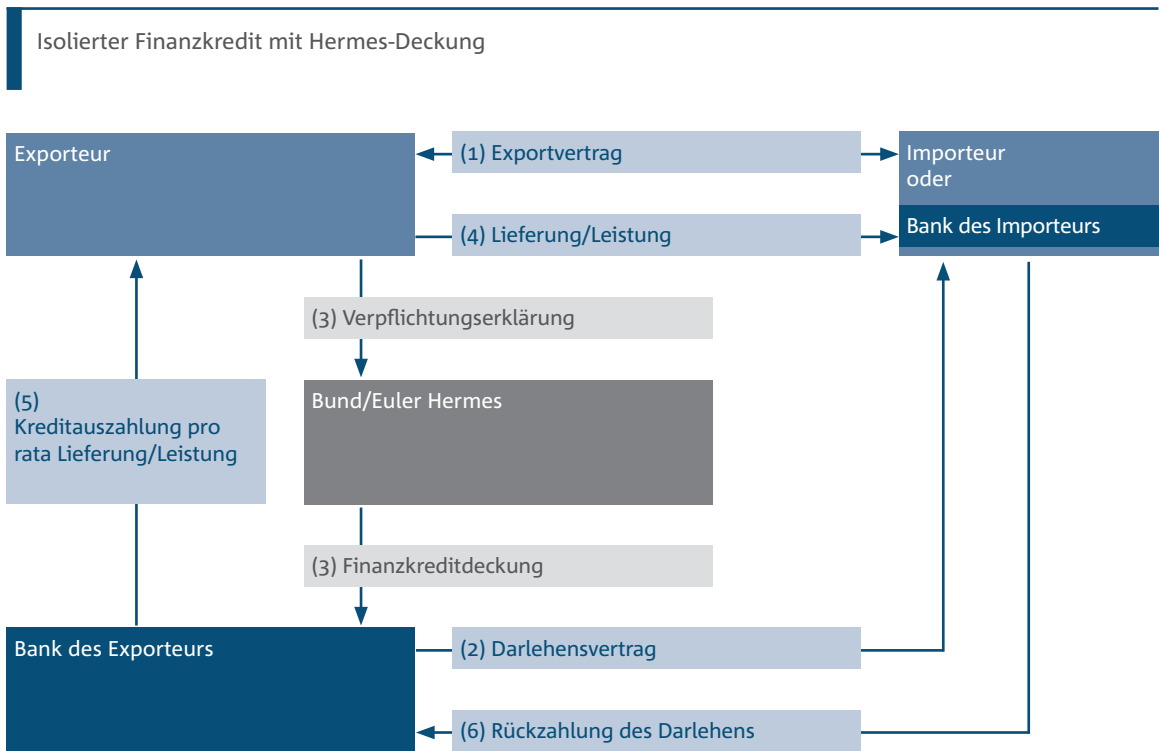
Isolierter Finanzkredit mit Hermes-Deckung

Exporteur

(1) Exportvertrag

Importeur oder

Bank des Importeurs

(4) Lieferung/Leistung

(3) Verpflichtungserklärung

(5) Kreditauszahlung pro rata Lieferung/Leistung

Bund/Euler Hermes

(3) Finanzkreditdeckung

Bank des Exporteurs

(2) Darlehensvertrag

(6) Rückzahlung des Darlehens